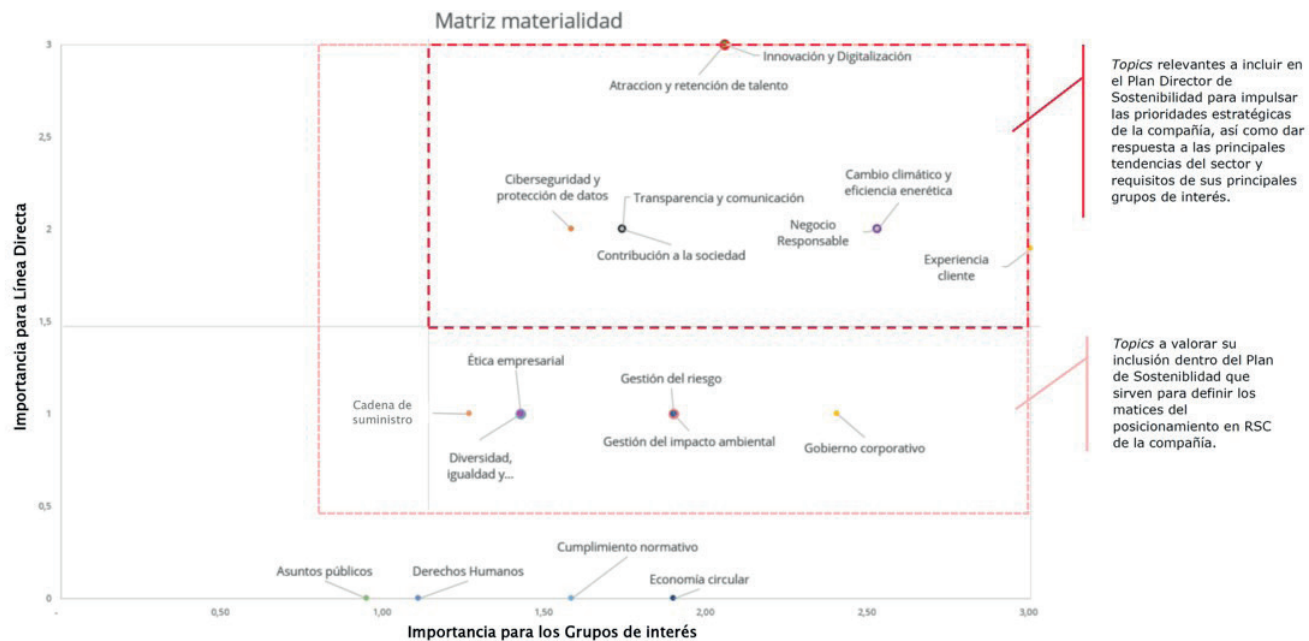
Matriz materialidad

Importancia para Línea Directa

3

2,5

2

1,5

1

0,5

0

Innovación y Digitalización

Atraccion y retención de talento

Ciberseguridad y protección de datos

Transparencia y comunicación

Contribución a la sociedad

Cambio climático y eficiencia enerética

Negocio Responsable

Experiencia cliente

Ética empresarial

Cadena de suministro

Diversidad, igualdad y...

Gestión del riesgo

Gestión del impacto ambiental

Gobierno corporativo

Asuntos públicos

Derechos Humanos

Cumplimiento normativo

Economía circular

-

0,50

1,00

1,50

2,00

2,50

3,00

Importancia para los Grupos de interés

*Topics* relevantes a incluir en el Plan Director de Sostenibilidad para impulsar las prioridades estratégicas de la compañía, así como dar respuesta a las principales tendencias del sector y requisitos de sus principales grupos de interés.

*Topics* a valorar su inclusión dentro del Plan de Sostenibilidad que sirven para definir los matices del posicionamiento en RSC de la compañía.